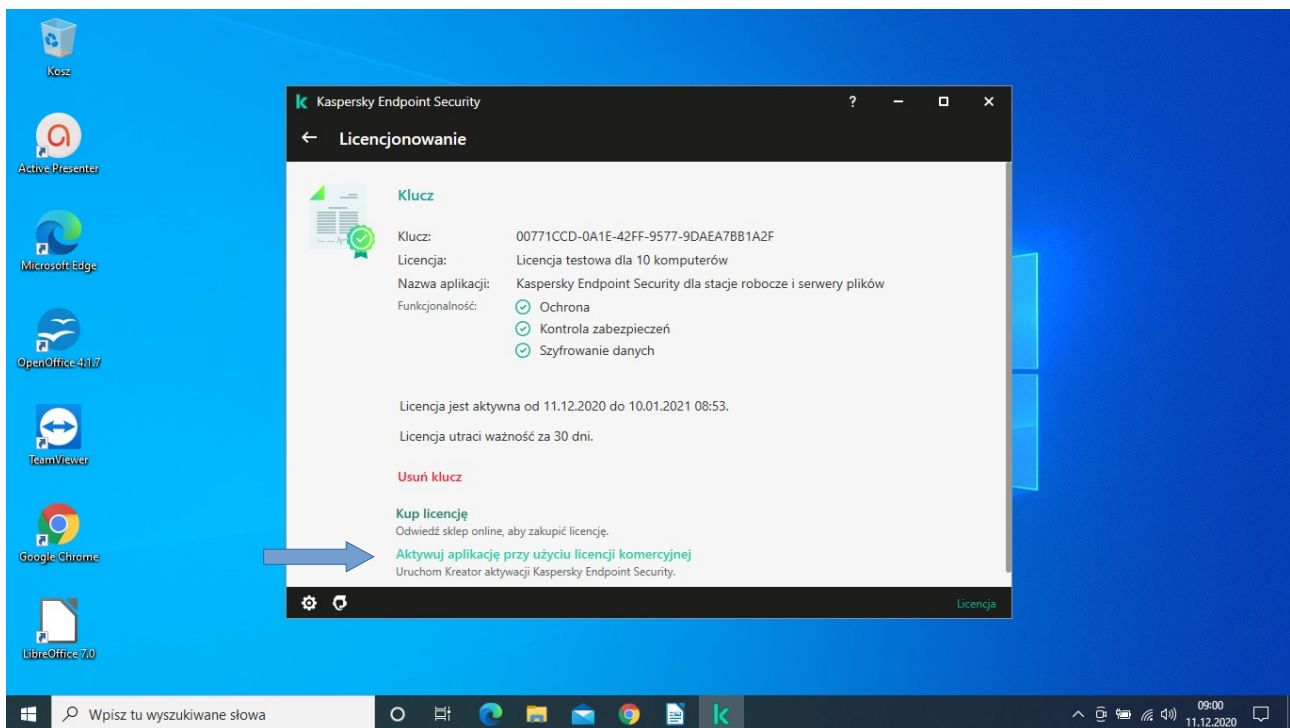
Kosz

Active Presenter

Microsoft Edge

OpenOffice 4.1.7

TeamViewer

Google Chrome

LibreOffice 7.0

Kaspersky Endpoint Security

?

Licencjonowanie

Klucz

Klucz: 00771CCD-0A1E-42FF-9577-9DAEA7BB1A2F

Licencja: Licencja testowa dla 10 komputerów

Nazwa aplikacji: Kaspersky Endpoint Security dla stacje robocze i serwery plików

Funkcjonalność: Ochrona

Kontrola zabezpieczeń

Szyfrowanie danych

Licencja jest aktywna od 11.12.2020 do 10.01.2021 08:53.

Licencja utraci ważność za 30 dni.

Usuń klucz

Kup licencję

Odwiedź sklep online, aby zakupić licencję.

Aktywuj aplikację przy użyciu licencji komercyjnej

Uruchom Kreator aktywacji Kaspersky Endpoint Security.

Licencja

Wpisz tu wyszukiwane słowa

09:00
11.12.2020